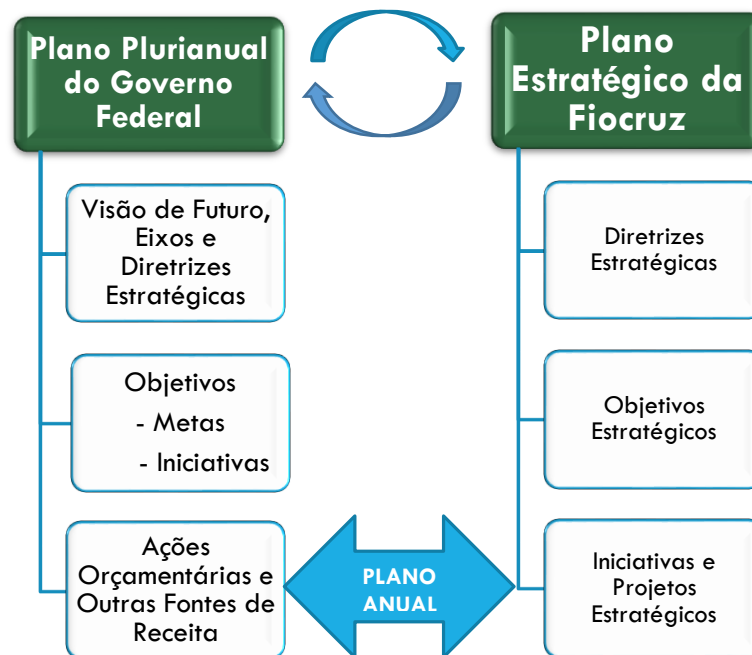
Plano Plurianual do Governo Federal

Plano Estratégico da Fiocruz

Visão de Futuro, Eixos e Diretrizes Estratégicas

Objetivos
- Metas
- Iniciativas

Ações Orçamentárias e Outras Fontes de Receita

PLANO ANUAL

Diretrizes Estratégicas

Objetivos Estratégicos

Iniciativas e Projetos Estratégicos